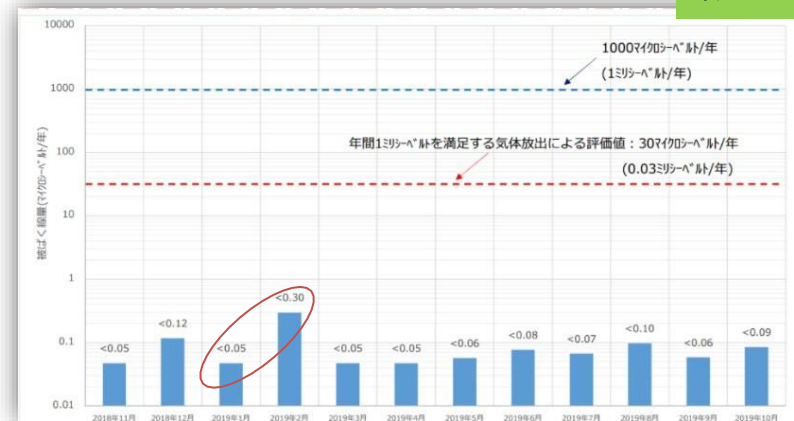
10000

1000

100

10

1

0.1

0.01

被ばく線量(マイクロシーベルト/年)

1000マイクロシーベルト/年
(1ミリシーベルト/年)

年間1ミリシーベルトを満足する気体放出による評価値：30マイクロシーベルト/年
(0.03ミリシーベルト/年)

<0.05
<0.12
<0.05
<0.30
<0.05
<0.05
<0.06
<0.08
<0.07
<0.10
<0.06
<0.09

2018年11月
2018年12月
2019年1月
2019年2月
2019年3月
2019年4月
2019年5月
2019年6月
2019年7月
2019年8月
2019年9月
2019年10月